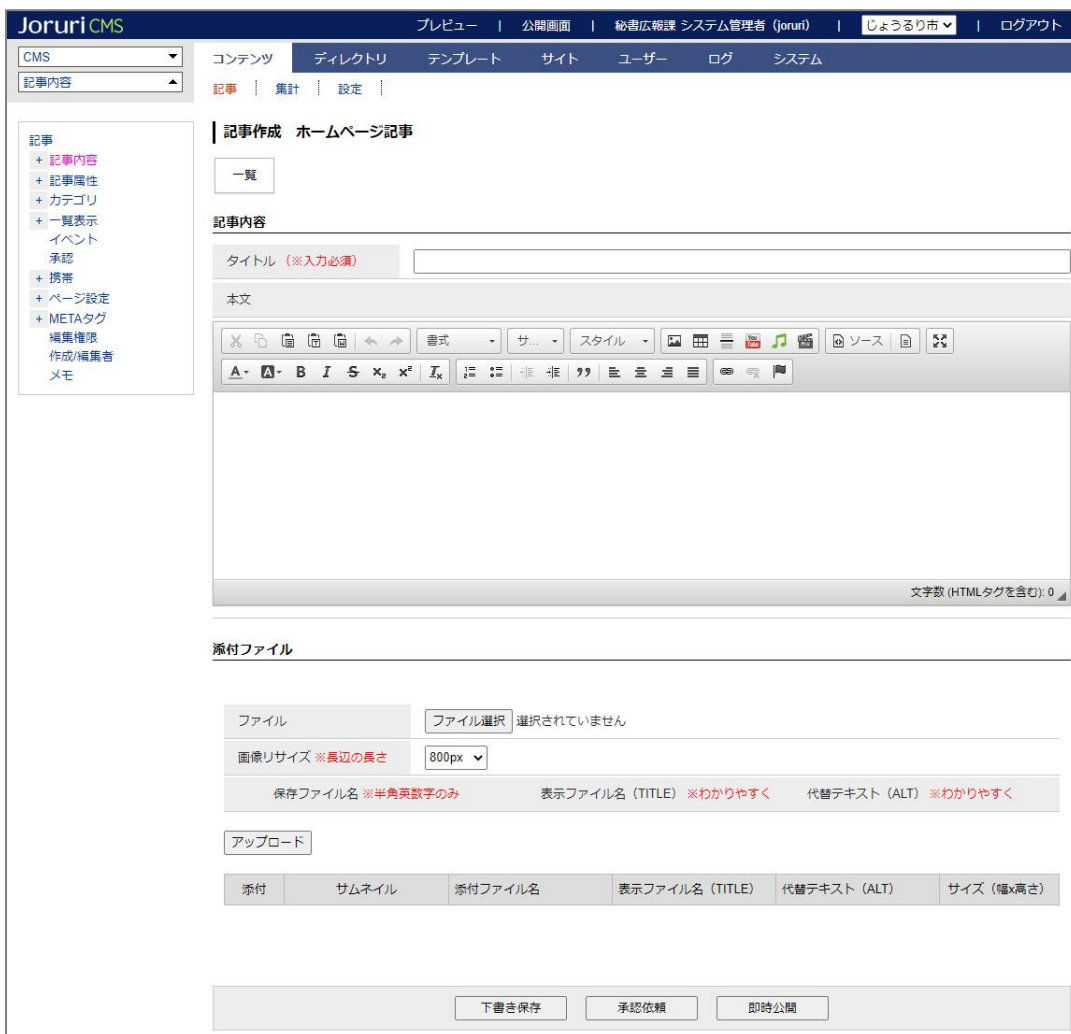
Joruri CMS

プレビュー | 公開画面 | 秘書広報課 システム管理者 (joruri) | じょうるり市 | ログアウト

CMS
記事内容

コンテンツ ディレクトリ テンプレート サイト ユーザー ログ システム

記事 | 集計 | 設定 |

記事
+ 記事内容
+ 記事属性
+ カテゴリ
+ 一覧表示
イベント
承認
+ 携帯
+ ページ設定
+ METAタグ
編集権限
作成/編集者
メモ

記事作成 ホームページ記事

一覧

記事内容

タイトル（※入力必須）

本文

書式 サ... スタイル ソース

文字数 (HTMLタグを含む): 0

添付ファイル

ファイル | ファイル選択 選択されていません
画像リサイズ ※長辺の長さ | 800px

保存ファイル名 ※半角英数字のみ 表示ファイル名（TITLE） ※わかりやすく 代替テキスト（ALT） ※わかりやすく

アップロード

| 添付 | サムネイル | 添付ファイル名 | 表示ファイル名（TITLE） | 代替テキスト（ALT） | サイズ（幅x高さ） |
|---|---|---|---|---|---|

下書き保存 承認依頼 即時公開